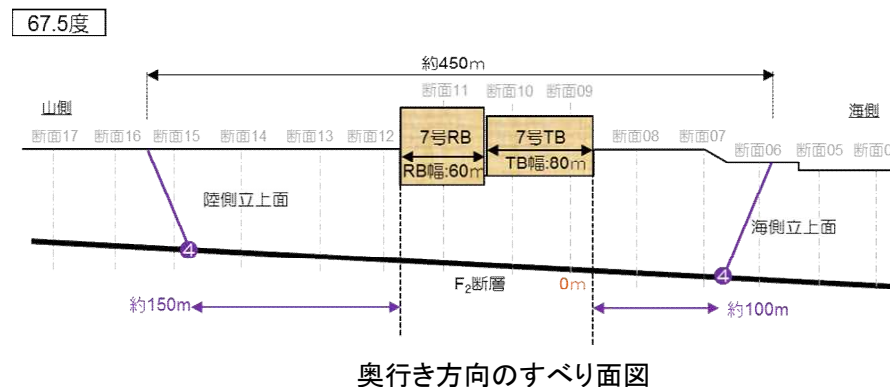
67.5度

約450m

山側

海側

断面17 断面16 断面15 断面14 断面13 断面12 断面11 断面10 断面09 断面08 断面07 断面06 断面05 断面0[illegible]

7号RB

RB幅:60m

7号TB

TB幅:80m

陸側立上面

海側立上面

4

4

$F_2$断層

0m

約150m

約100m

奥行き方向のすべり面図